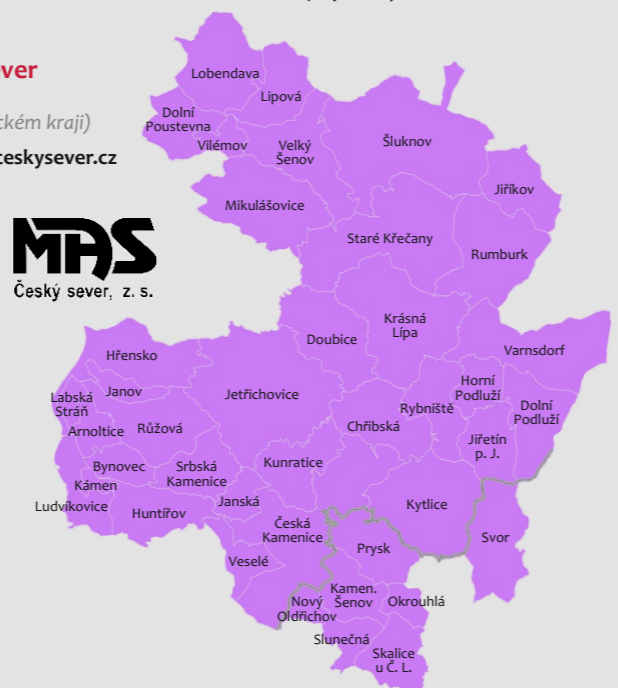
ver

ckém kraji)

eskysever.cz

MAS
Český sever, z. s.

Lobendava
Lipová
Dolní Poustevna
Vilémov
Velký Šenov
Šluknov
Jiříkov
Mikulášovice
Staré Křečany
Rumburk
Krásná Lípa
Doubice
Varnsdorf
Hřensko
Janov
Labská Stráň
Jetřichovice
Horní Podluží
Rybniště
Dolní Podluží
Arnoltice
Růžová
Chřibská
Jiřetín p. J.
Bynovec
Srbská Kamenice
Kunratice
Kámen
Ludvíkovice
Huntířov
Janská
Kytlice
Česká Kamenice
Svor
Veselé
Prysk
Kamen. Šenov
Okrouhlá
Nový Oldřichov
Slunečná
Skalice u Č. L.